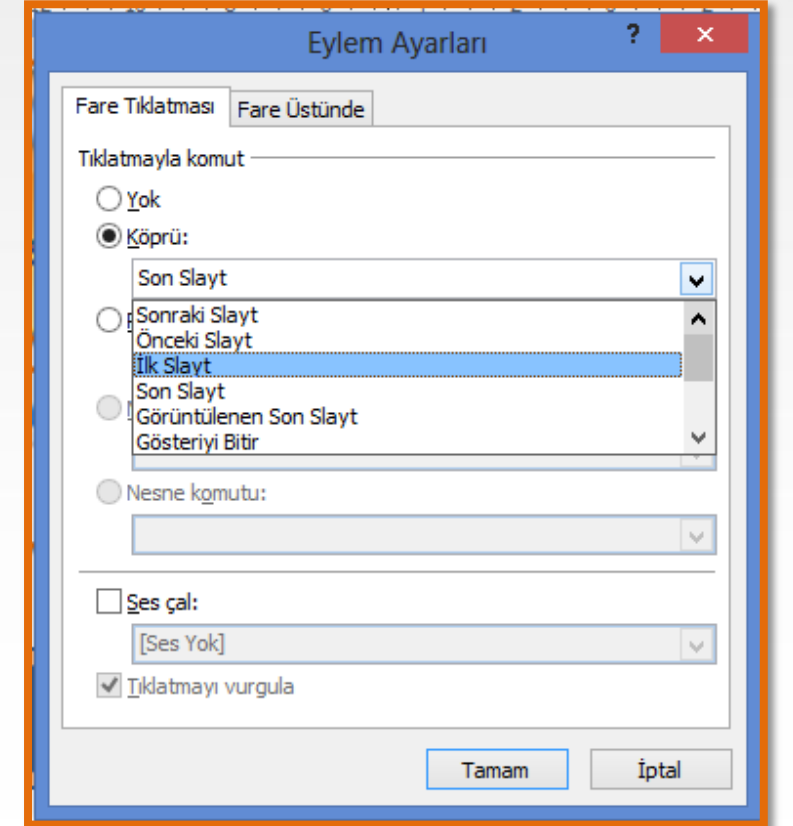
Eylem Ayarları

?

Fare Tıklatması

Fare Üstünde

Tıklatmayla komut

Yok

Köprü:

Son Slayt

Sonraki Slayt
Önceki Slayt
İlk Slayt
Son Slayt
Görüntülenen Son Slayt
Gösteriyi Bitir

Nesne komutu:

Ses çal:

[Ses Yok]

Tıklatmayı vurgula

Tamam

İptal